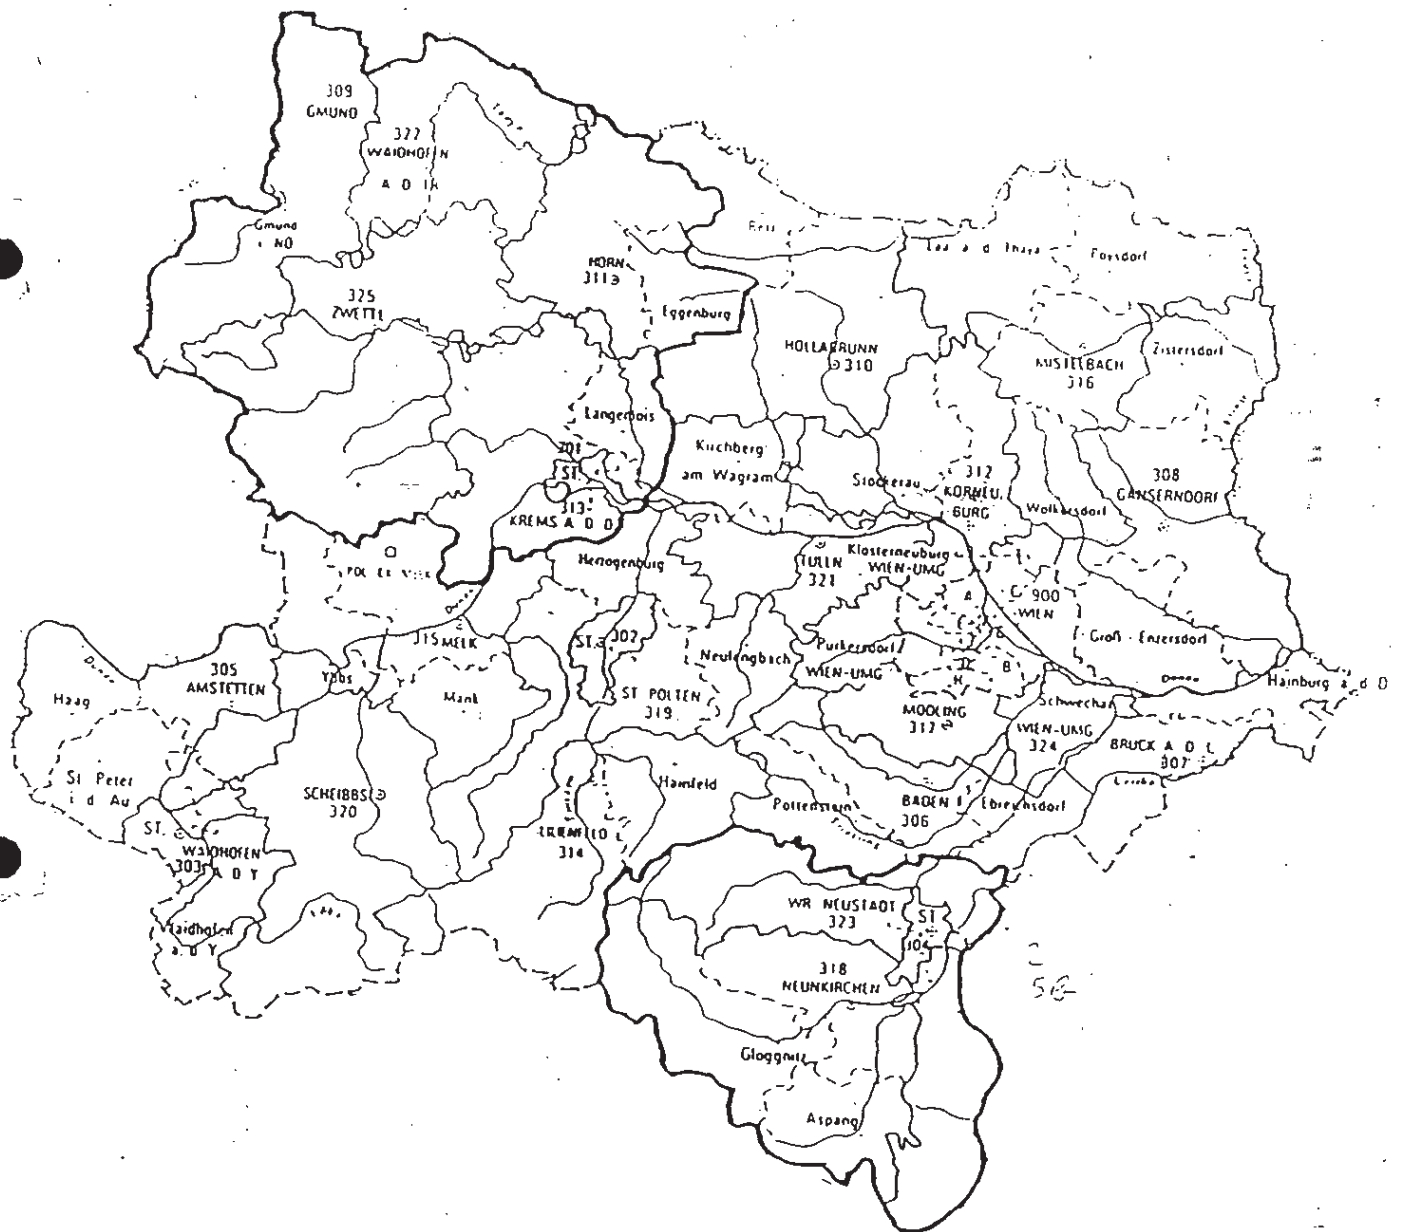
309
GMUND

322
WAIDHOFEN
A D TH

Gmund
i NÖ

325
ZWETTL

HORN
311

Eggenburg

Retz

Laa a d Thaya

Poysdorf

HOLLABRUNN
310

MISTELBACH
316

Zistersdorf

Langenlois

301
ST.

313
KREMS A D D

Kirchberg
am Wagram

Stockerau

312
KORNEU-
BURG

Wolkersdorf

308
GÄNSERNDORF

Herzogenburg

TULLN
321

Klosterneuburg
WIEN-UMG

900
WIEN

Groß - Enzersdorf

315 MELK

Ybbs

Mank

ST.
302

Neulengbach

Purkersdorf
WIEN-UMG

305
AMSTETTEN

Haag

ST POLTEN
319

MODLING
317

Schwechat

Hainburg a d D

St Peter
i d Au

SCHEIBBS
320

Hainfeld

WIEN-UMG
324

BRUCK A D L
307

Pottenstein

BADEN
306

Ebreichsdorf

ST.
303

WAIDHOFEN
A D Y

LILIENFELD
314

Waidhofen
a d Y

WR NEUSTADT
323

ST
304

318
NEUNKIRCHEN

Gloggnitz

Aspang

56